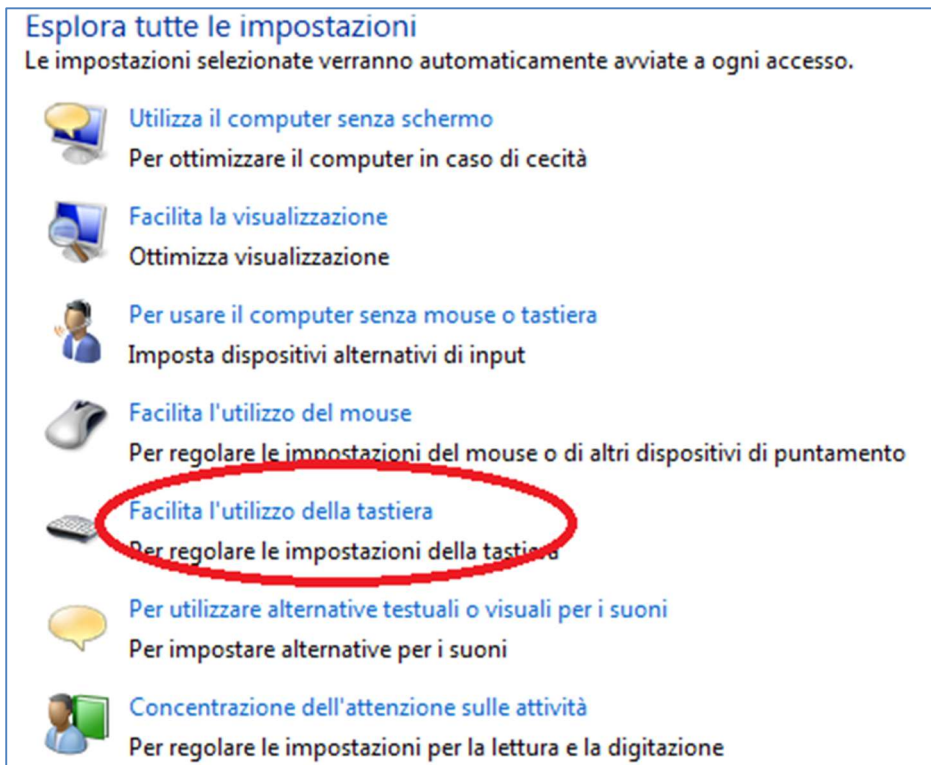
Esplora tutte le impostazioni
Le impostazioni selezionate verranno automaticamente avviate a ogni accesso.

Utilizza il computer senza schermo
Per ottimizzare il computer in caso di cecità

Facilita la visualizzazione
Ottimizza visualizzazione

Per usare il computer senza mouse o tastiera
Imposta dispositivi alternativi di input

Facilita l'utilizzo del mouse
Per regolare le impostazioni del mouse o di altri dispositivi di puntamento

Facilita l'utilizzo della tastiera
Per regolare le impostazioni della tastiera

Per utilizzare alternative testuali o visuali per i suoni
Per impostare alternative per i suoni

Concentrazione dell'attenzione sulle attività
Per regolare le impostazioni per la lettura e la digitazione